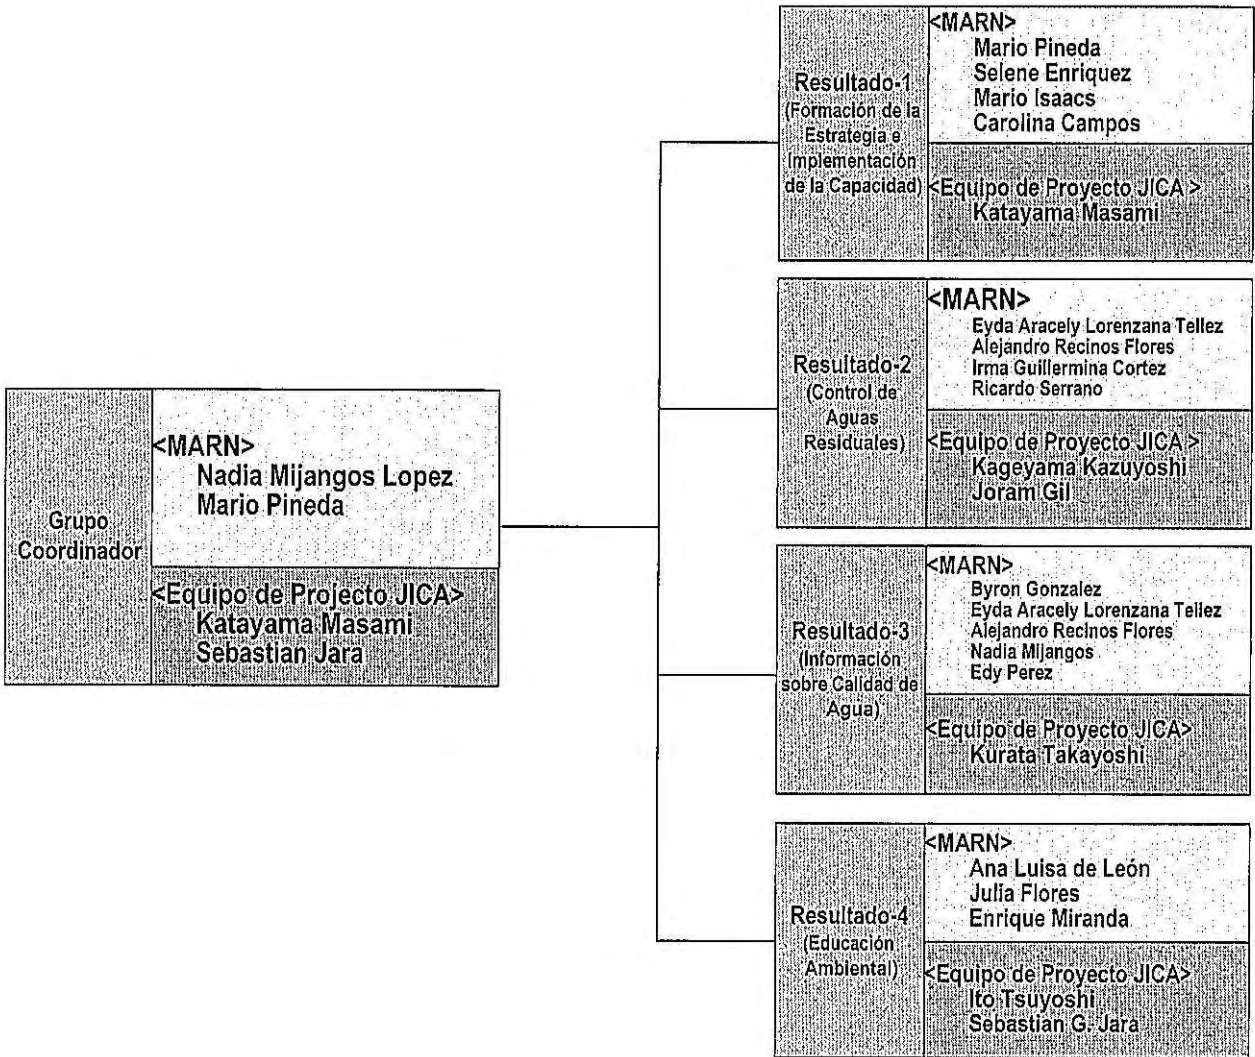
Grupo Coordinador

<MARN>
Nadia Mijangos Lopez
Mario Pineda

<Equipo de Projecto JICA>
Katayama Masami
Sebastian Jara

Resultado-1 (Formación de la Estrategia e Implementación de la Capacidad)

<MARN>
Mario Pineda
Selene Enriquez
Mario Isaacs
Carolina Campos

<Equipo de Proyecto JICA >
Katayama Masami

Resultado-2 (Control de Aguas Residuales)

<MARN>
Eyda Aracely Lorenzana Tellez
Alejandro Recinos Flores
Irma Guillermina Cortez
Ricardo Serrano

<Equipo de Proyecto JICA >
Kageyama Kazuyoshi
Joram Gil

Resultado-3 (Información sobre Calidad de Agua)

<MARN>
Byron Gonzalez
Eyda Aracely Lorenzana Tellez
Alejandro Recinos Flores
Nadia Mijangos
Edy Perez

<Equipo de Proyecto JICA>
Kurata Takayoshi

Resultado-4 (Educación Ambiental)

<MARN>
Ana Luisa de León
Julia Flores
Enrique Miranda

<Equipo de Proyecto JICA>
Ito Tsuyoshi
Sebastian G. Jara